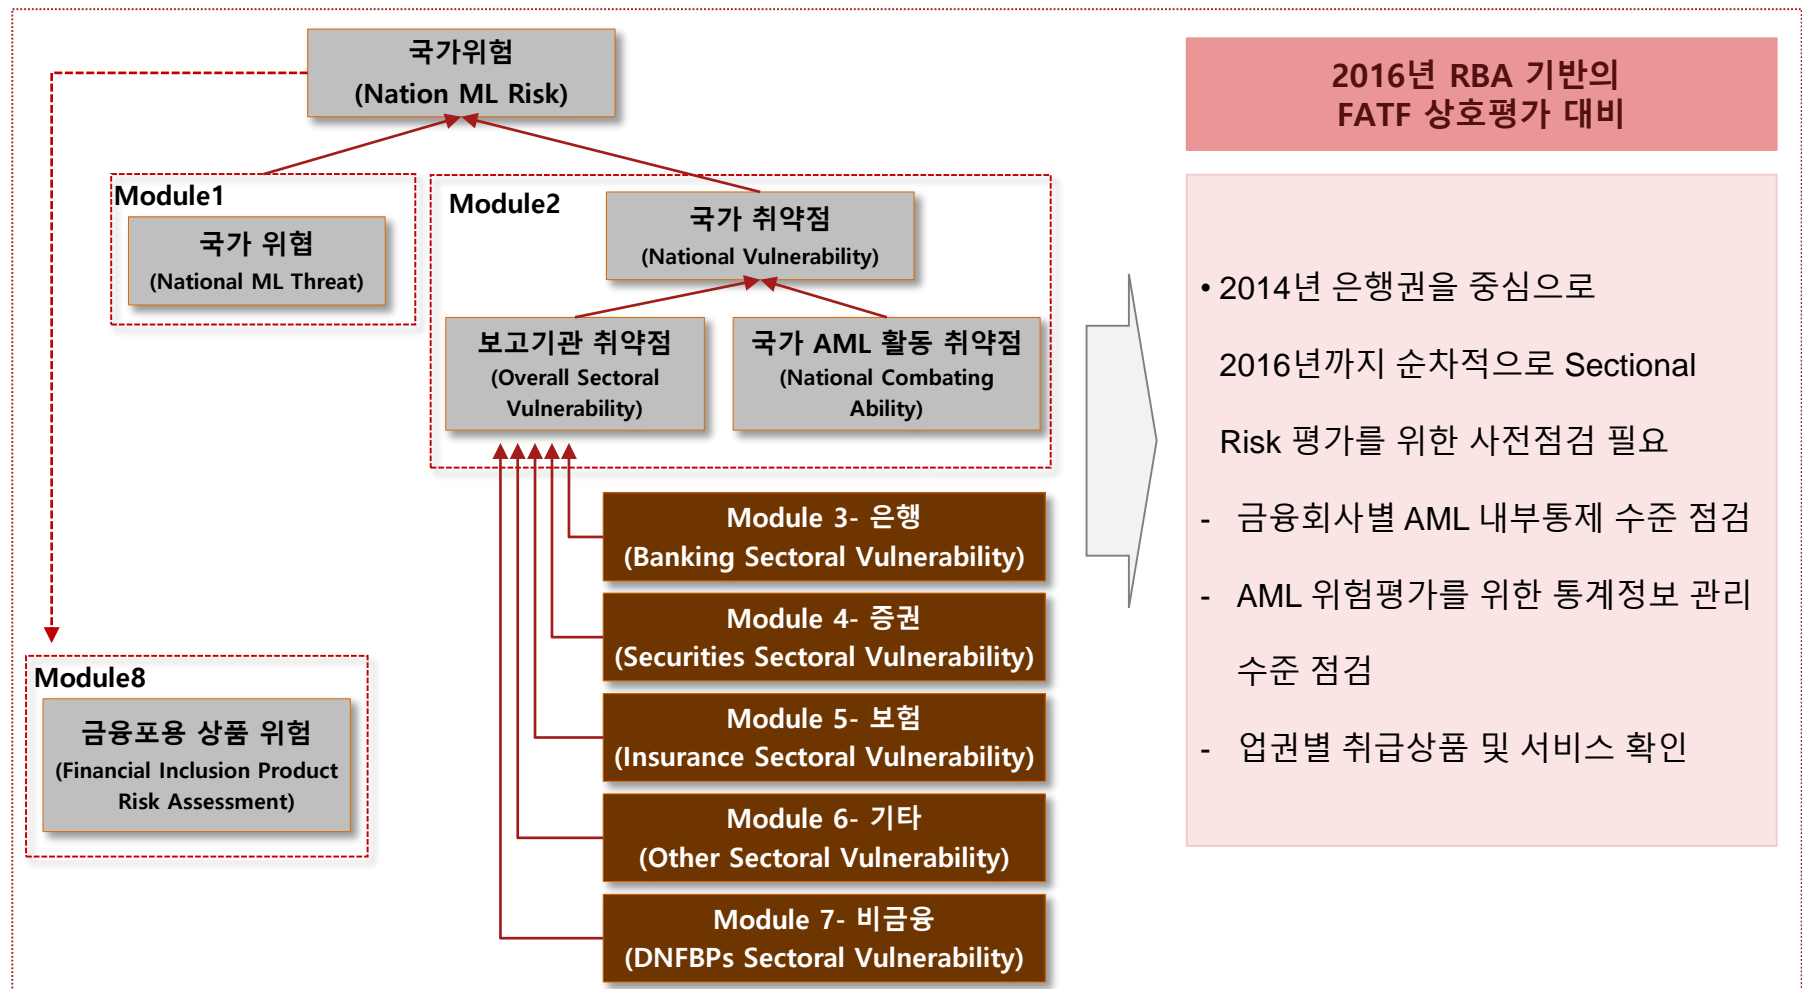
국가위험
(Nation ML Risk)

Module1
국가 위협
(National ML Threat)

Module2
국가 취약점
(National Vulnerability)

보고기관 취약점
(Overall Sectoral Vulnerability)

국가 AML 활동 취약점
(National Combating Ability)

Module 3- 은행
(Banking Sectoral Vulnerability)

Module 4- 증권
(Securities Sectoral Vulnerability)

Module 5- 보험
(Insurance Sectoral Vulnerability)

Module 6- 기타
(Other Sectoral Vulnerability)

Module 7- 비금융
(DNFBPs Sectoral Vulnerability)

Module8
금융포용 상품 위험
(Financial Inclusion Product Risk Assessment)

2016년 RBA 기반의
FATF 상호평가 대비

• 2014년 은행권을 중심으로 2016년까지 순차적으로 Sectional Risk 평가를 위한 사전점검 필요

- 금융회사별 AML 내부통제 수준 점검

- AML 위험평가를 위한 통계정보 관리 수준 점검

- 업권별 취급상품 및 서비스 확인